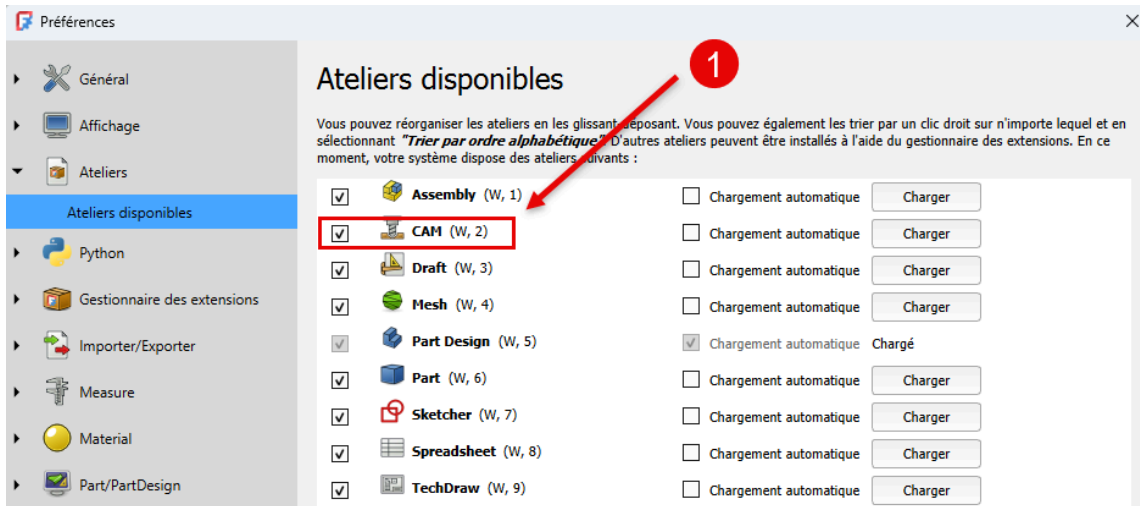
Préférences

Général
Affichage
Ateliers
Ateliers disponibles
Python
Gestionnaire des extensions
Importer/Exporter
Measure
Material
Part/PartDesign

Ateliers disponibles

1

Vous pouvez réorganiser les ateliers en les glissant-déposant. Vous pouvez également les trier par un clic droit sur n'importe lequel et en sélectionnant *"Trier par ordre alphabétique"*. D'autres ateliers peuvent être installés à l'aide du gestionnaire des extensions. En ce moment, votre système dispose des ateliers suivants :

| | | | |
|---|---|---|---|
| ☑ | **Assembly** (W, 1) | ☐ Chargement automatique | Charger |
| ☑ | **CAM** (W, 2) | ☐ Chargement automatique | Charger |
| ☑ | **Draft** (W, 3) | ☐ Chargement automatique | Charger |
| ☑ | **Mesh** (W, 4) | ☐ Chargement automatique | Charger |
| ☑ | **Part Design** (W, 5) | ☑ Chargement automatique | Chargé |
| ☑ | **Part** (W, 6) | ☐ Chargement automatique | Charger |
| ☑ | **Sketcher** (W, 7) | ☐ Chargement automatique | Charger |
| ☑ | **Spreadsheet** (W, 8) | ☐ Chargement automatique | Charger |
| ☑ | **TechDraw** (W, 9) | ☐ Chargement automatique | Charger |